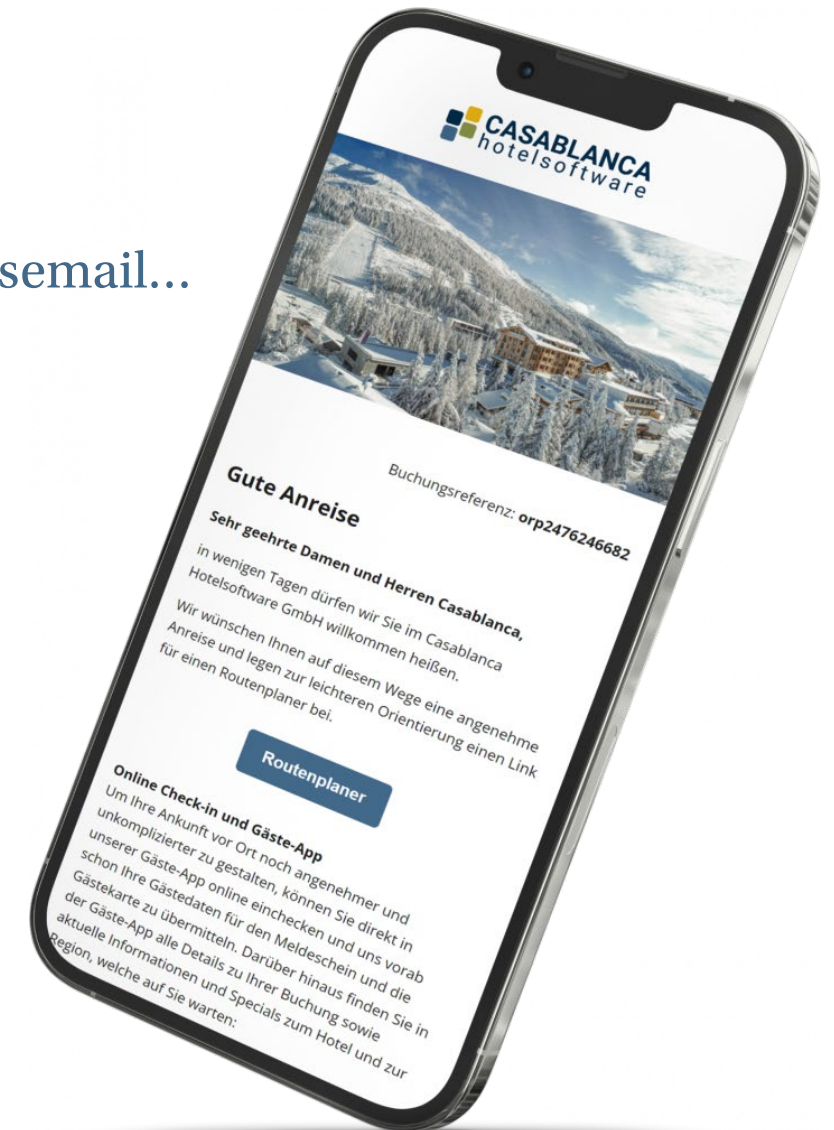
semail...

CASABLANCA
hotelsoftware

Buchungsreferenz: orp2476246682

Gute Anreise

Sehr geehrte Damen und Herren Casablanca,

in wenigen Tagen dürfen wir Sie im Casablanca Hotelsoftware GmbH willkommen heißen.

Wir wünschen Ihnen auf diesem Wege eine angenehme Anreise und legen zur leichteren Orientierung einen Link für einen Routenplaner bei.

Routenplaner

Online Check-in und Gäste-App
Um Ihre Ankunft vor Ort noch angenehmer und unkomplizierter zu gestalten, können Sie direkt in unserer Gäste-App online einchecken und uns vorab schon Ihre Gästedaten für den Meldeschein und die Gästekarte zu übermitteln. Darüber hinaus finden Sie in der Gäste-App alle Details zu Ihrer Buchung sowie aktuelle Informationen und Specials zum Hotel und zur Region, welche auf Sie warten: